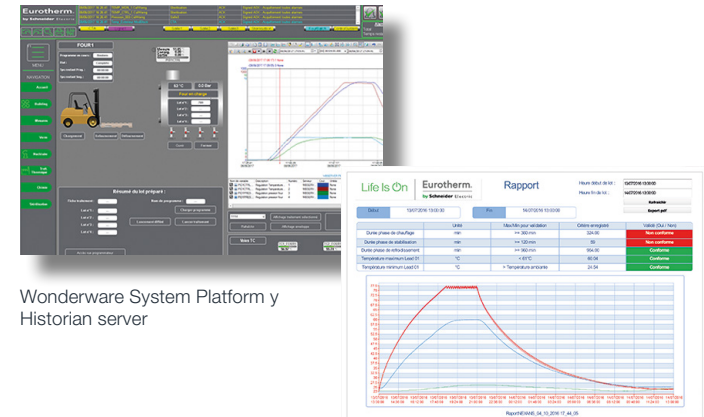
Eurotherm
by Schneider Electric

FOUR1

MENU

NAVIGATION

Accueil

Chargement

Enfournement

Défournement

Résumé du lot préparé :

Life Is On

Eurotherm.
by Schneider Electric

Rapport

Heure début de lot :
13/07/2016 13:00:00

Heure fin de lot :
14/07/2016 13:00:00

Actualiser

Export pdf

Début
13/07/2016 13:00:00

Fin
16/07/2016 13:00:00

| | Unité | Max/Min pour validation | Critère enregistré | Valide (Oui / Non) |
|---|---|---|---|---|
| Durée phase de chauffage | min | >= 360 min | 324.00 | Non conforme |
| Durée phase de stabilisation | min | >= 120 min | 60 | Non conforme |
| Durée phase de refroidissement | min | >= 360 min | 564.00 | Conforme |
| Température maximum Lead 01 | °C | < 83°C | 80.04 | Conforme |
| Température minimum Lead 01 | °C | > Température ambiante | 24.54 | Conforme |

Wonderware System Platform y Historian server